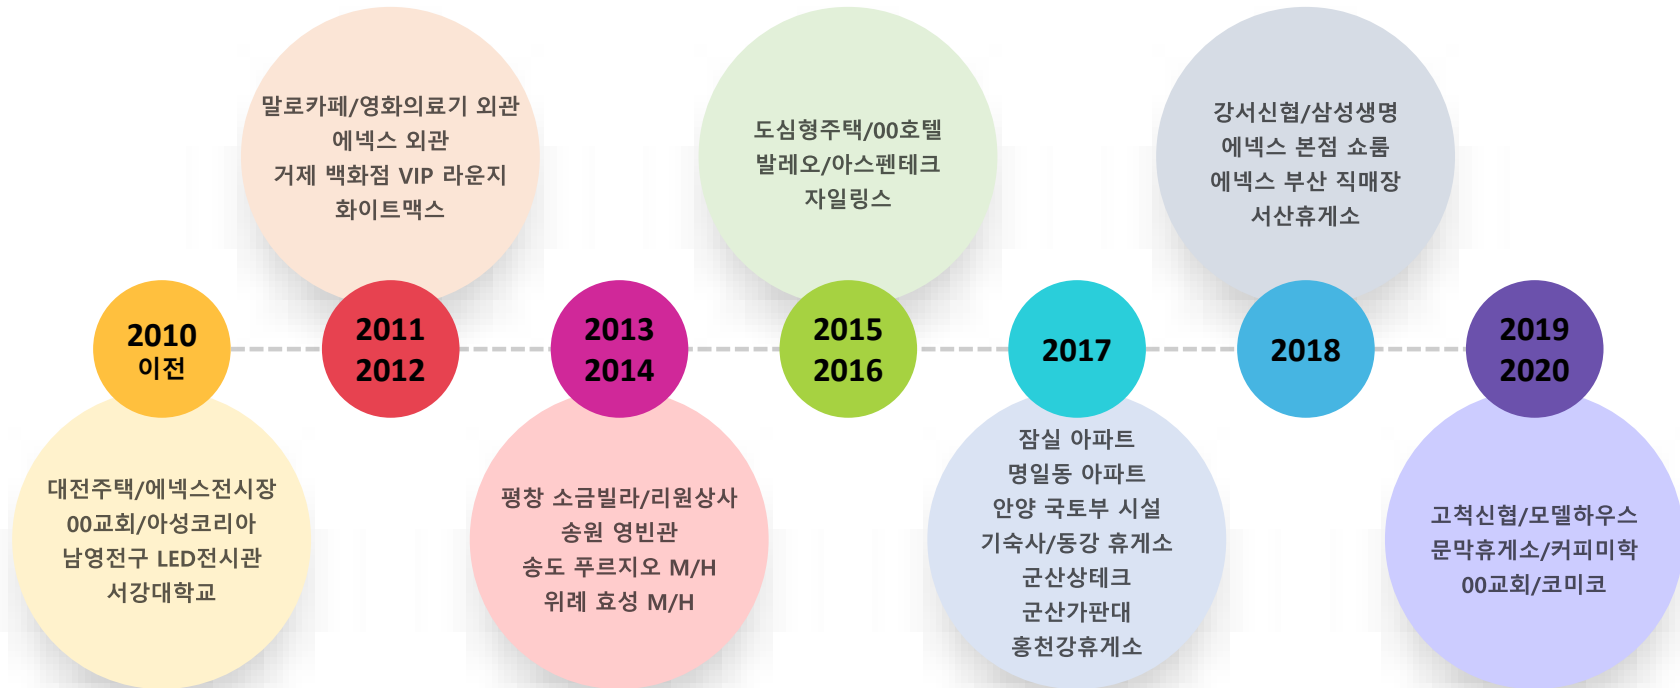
2010
이전

대전주택/에넥스전시장
00교회/아성코리아
남영전구 LED전시관
서강대학교

말로카페/영화의료기 외관
에넥스 외관
거제 백화점 VIP 라운지
화이트맥스

2011
2012

2013
2014

평창 소금빌라/리원상사
송원 영빈관
송도 푸르지오 M/H
위례 효성 M/H

도심형주택/00호텔
발레오/아스펜테크
자일링스

2015
2016

2017

잠실 아파트
명일동 아파트
안양 국토부 시설
기숙사/동강 휴게소
군산상테크
군산가판대
홍천강휴게소

강서신협/삼성생명
에넥스 본점 쇼룸
에넥스 부산 직매장
서산휴게소

2018

2019
2020

고척신협/모델하우스
문막휴게소/커피미학
00교회/코미코